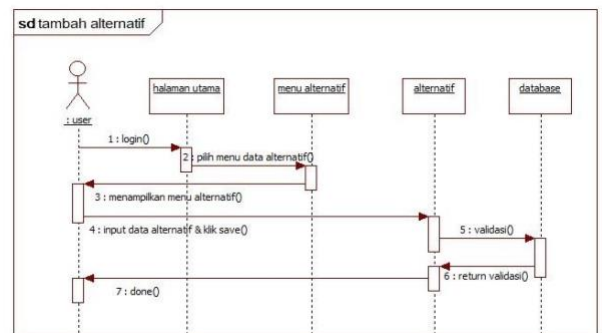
sd tambah alternatif

: user

halaman utama

menu alternatif

alternatif

database

1 : login()

2 : pilih menu data alternatif()

3 : menampilkan menu alternatif()

4 : input data alternatif & klik save()

5 : validasi()

6 : return validasi()

7 : done()